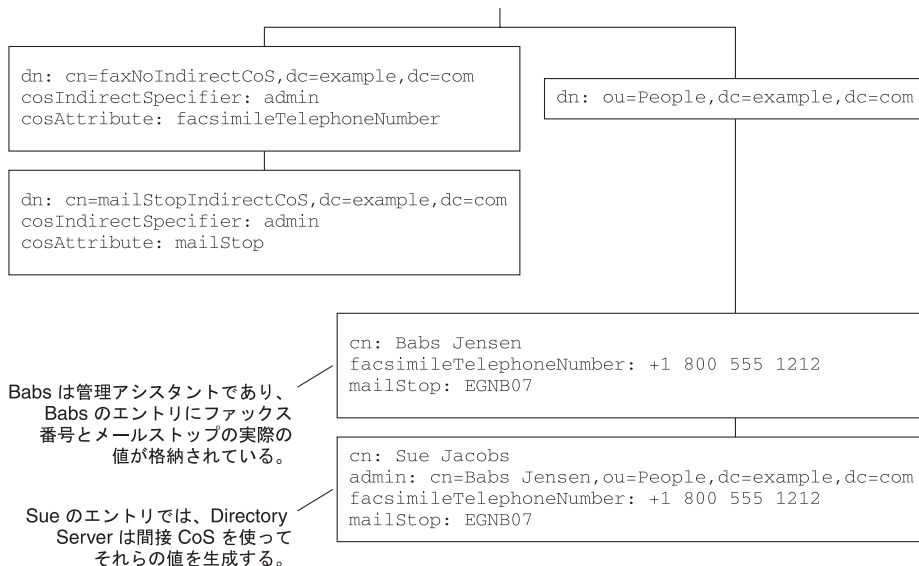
dn: cn=faxNoIndirectCoS,dc=example,dc=com
cosIndirectSpecifier: admin
cosAttribute: facsimileTelephoneNumber

dn: ou=People,dc=example,dc=com

dn: cn=mailStopIndirectCoS,dc=example,dc=com
cosIndirectSpecifier: admin
cosAttribute: mailStop

Babs は管理アシスタントであり、Babs のエントリにファックス番号とメールストップの実際の値が格納されている。

cn: Babs Jensen
facsimileTelephoneNumber: +1 800 555 1212
mailStop: EGNB07

Sue のエントリでは、Directory Server は間接 CoS を使ってそれらの値を生成する。

cn: Sue Jacobs
admin: cn=Babs Jensen,ou=People,dc=example,dc=com
facsimileTelephoneNumber: +1 800 555 1212
mailStop: EGNB07